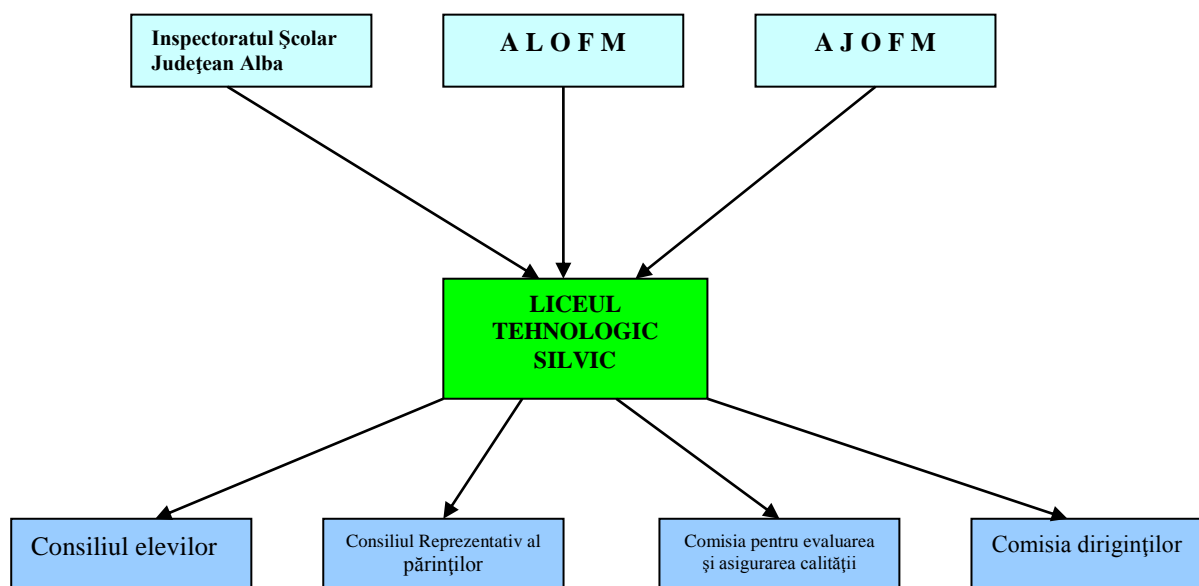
Inspectoratul Şcolar Judeţean Alba

A L O F M

A J O F M

LICEUL TEHNOLOGIC SILVIC

Consiliul elevilor

Consiliul Reprezentativ al părinţilor

Comisia pentru evaluarea şi asigurarea calităţii

Comisia diriginţilor